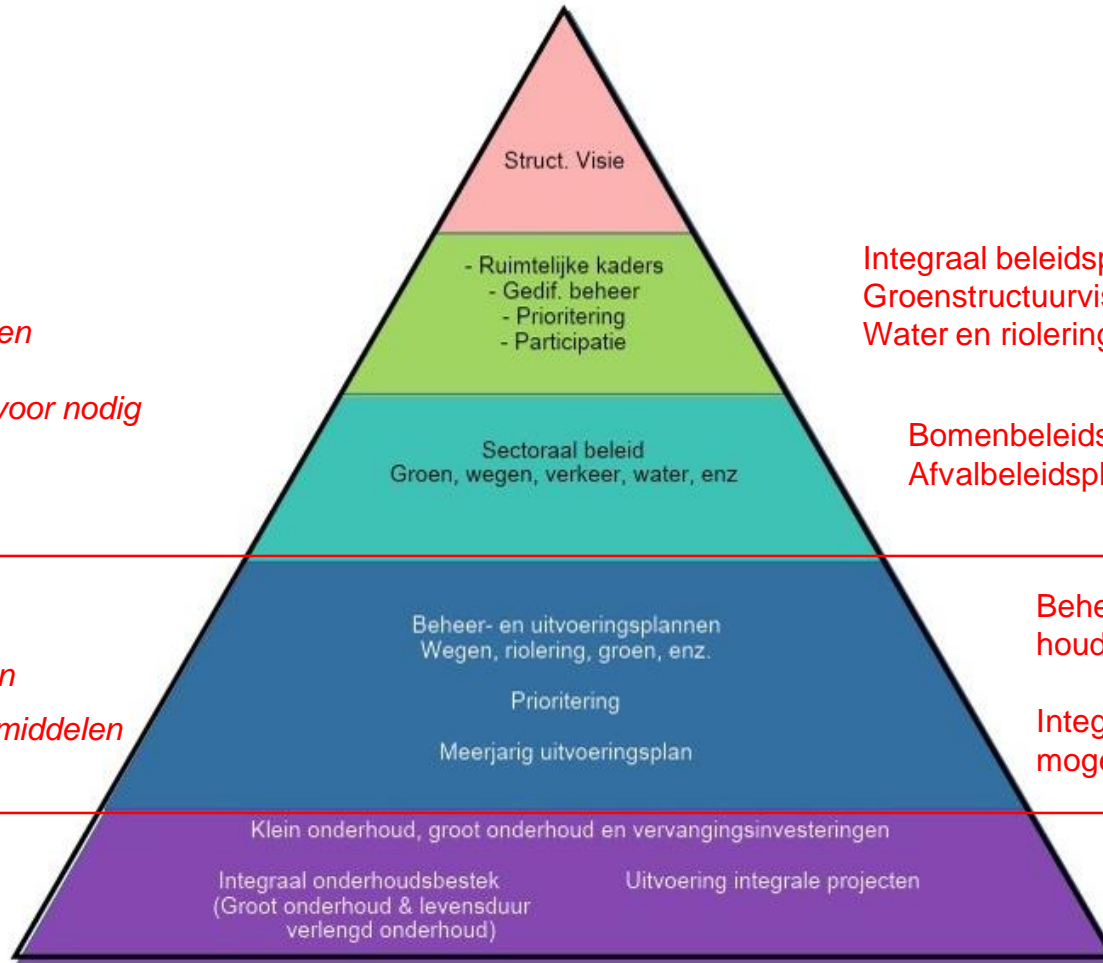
Struct. Visie

- Ruimtelijke kaders
- Gedif. beheer
- Prioritering
- Participatie

Sectoraal beleid
Groen, wegen, verkeer, water, enz

Beheer- en uitvoeringsplannen
Wegen, riolering, groen, enz.

Prioritering

Meerjarig uitvoeringsplan

Klein onderhoud, groot onderhoud en vervangingsinvesteringen

Integraal onderhoudsbestek
(Groot onderhoud & levensduur verlengd onderhoud)

Uitvoering integrale projecten

en

voor nodig

n

middelen

Integraal beleidsp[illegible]
Groenstructuurvis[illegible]
Water en riolering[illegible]

Bomenbeleids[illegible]
Afvalbeleidspl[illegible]

Behe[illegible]
houd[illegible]

Integ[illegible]
moge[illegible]